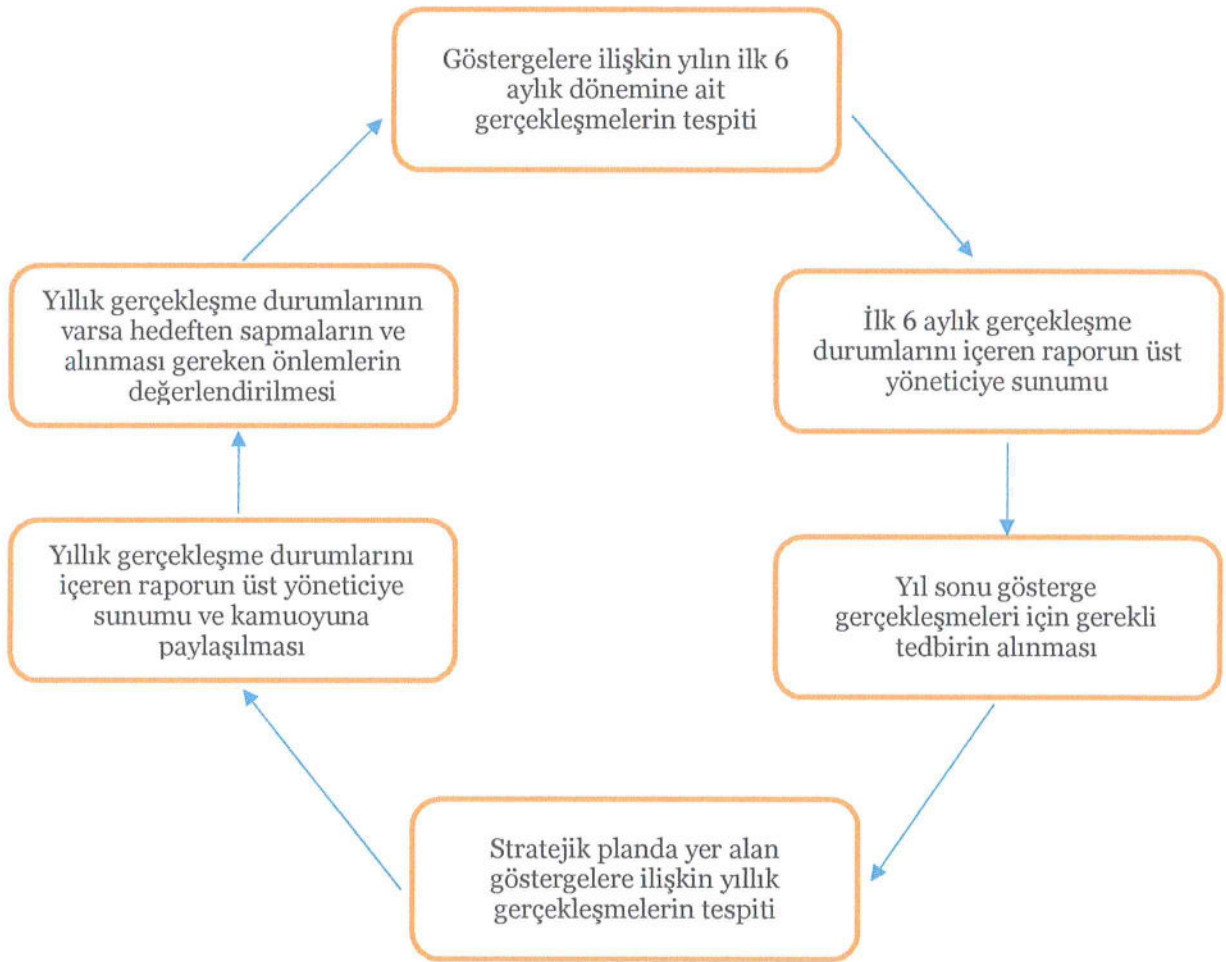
Göstergelere ilişkin yılın ilk 6 aylık dönemine ait gerçekleşmelerin tespiti

İlk 6 aylık gerçekleşme durumlarını içeren raporun üst yöneticiye sunumu

Yıl sonu gösterge gerçekleşmeleri için gerekli tedbirin alınması

Stratejik planda yer alan göstergelere ilişkin yıllık gerçekleşmelerin tespiti

Yıllık gerçekleşme durumlarını içeren raporun üst yöneticiye sunumu ve kamuoyuna paylaşılması

Yıllık gerçekleşme durumlarının varsa hedeften sapmaların ve alınması gereken önlemlerin değerlendirilmesi